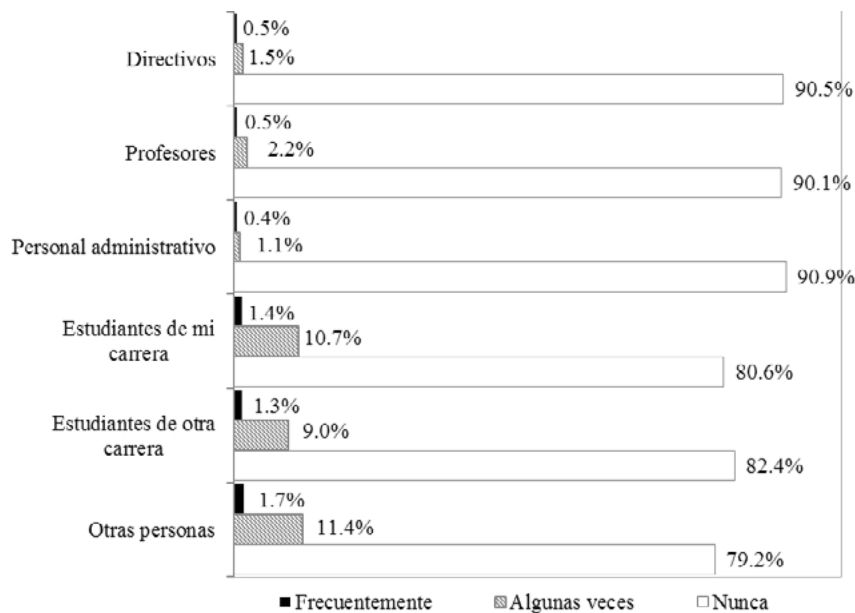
Directivos
0.5%
1.5%
90.5%
Profesores
0.5%
2.2%
90.1%
Personal administrativo
0.4%
1.1%
90.9%
Estudiantes de mi carrera
1.4%
10.7%
80.6%
Estudiantes de otra carrera
1.3%
9.0%
82.4%
Otras personas
1.7%
11.4%
79.2%

Frecuentemente
Algunas veces
Nunca